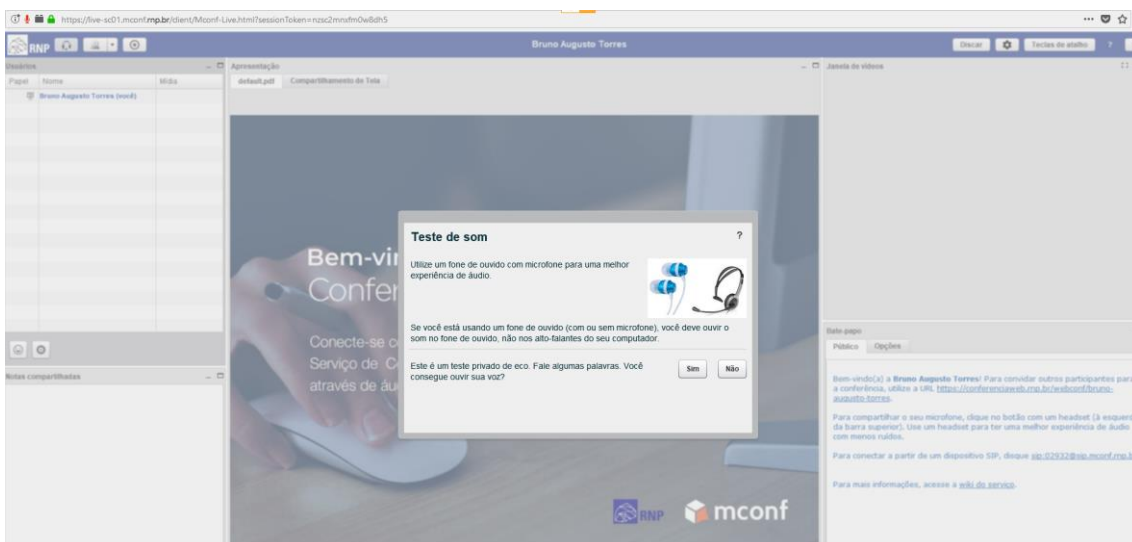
https://live-sc01.mconf.rnp.br/client/Mconf-Live.html?sessionToken=nzsc2mnxfm0w8dh5

RNP

Bruno Augusto Torres

Discar | Teclas de atalho | ?

Usuários
Papel | Nome | Mídia
Bruno Augusto Torres (você)

Apresentação
default.pdf | Compartilhamento de Tela

Janela de vídeos

Bem-vi
Confer

Conecte-se c
Serviço de C
através de áu

Teste de som ?

Utilize um fone de ouvido com microfone para uma melhor experiência de áudio.

Se você está usando um fone de ouvido (com ou sem microfone), você deve ouvir o som no fone de ouvido, não nos alto-falantes do seu computador.

Este é um teste privado de eco. Fale algumas palavras. Você consegue ouvir sua voz?

Sim | Não

Notas compartilhadas

Bate-papo
Público | Opções

Bem-vindo(a) a Bruno Augusto Torres! Para convidar outros participantes par a conferência, utilize a URL https://conferenciaweb.rnp.br/webconf/bruno-augusto-torres.

Para compartilhar o seu microfone, clique no botão com um headset (à esquer da barra superior). Use um headset para ter uma melhor experiência de áudio com menos ruídos.

Para conectar a partir de um dispositivo SIP, disque sip:02932@sip.mconf.rnp.b

Para mais informações, acesse a wiki do serviço.

RNP mconf